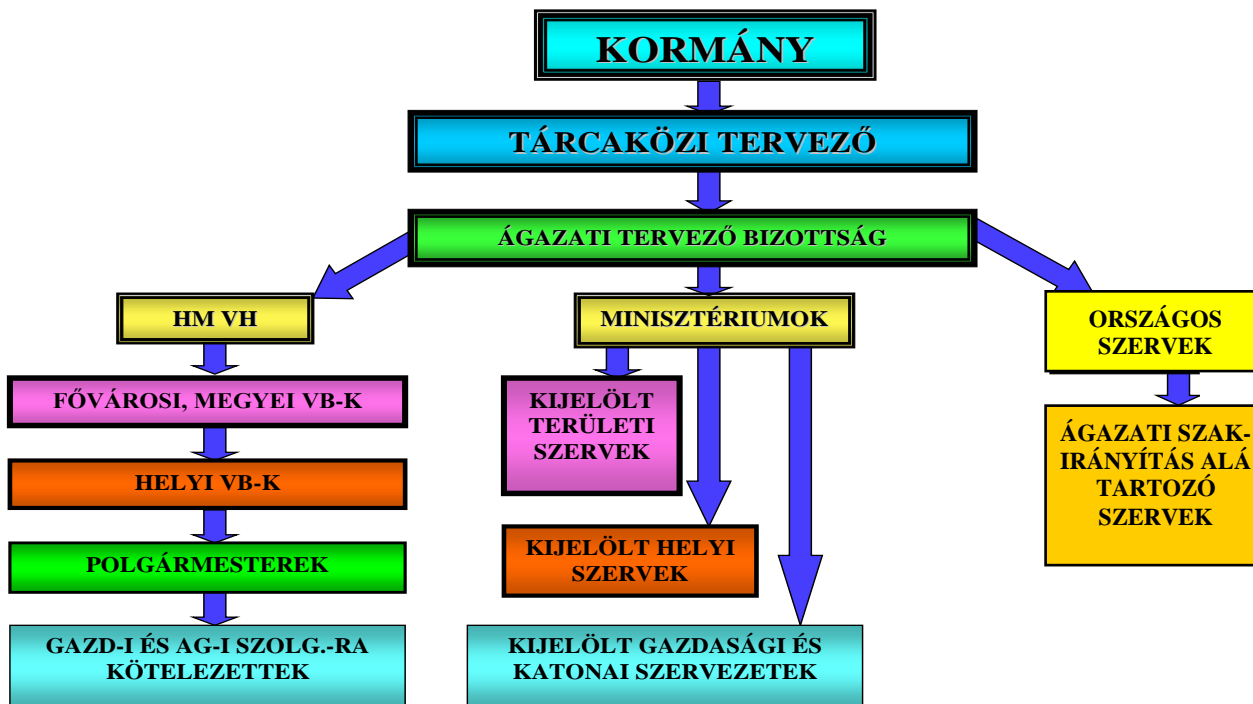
KORMÁNY

TÁRCAKÖZI TERVEZŐ

ÁGAZATI TERVEZŐ BIZOTTSÁG

HM VH

FŐVÁROSI, MEGYEI VB-K

HELYI VB-K

POLGÁRMESTEREK

GAZD-I ÉS AG-I SZOLG.-RA KÖTELEZETTEK

MINISZTÉRIUMOK

KIJELÖLT TERÜLETI SZERVEK

KIJELÖLT HELYI SZERVEK

KIJELÖLT GAZDASÁGI ÉS KATONAI SZERVEZETEK

ORSZÁGOS SZERVEK

ÁGAZATI SZAKIRÁNYÍTÁS ALÁ TARTOZÓ SZERVEK